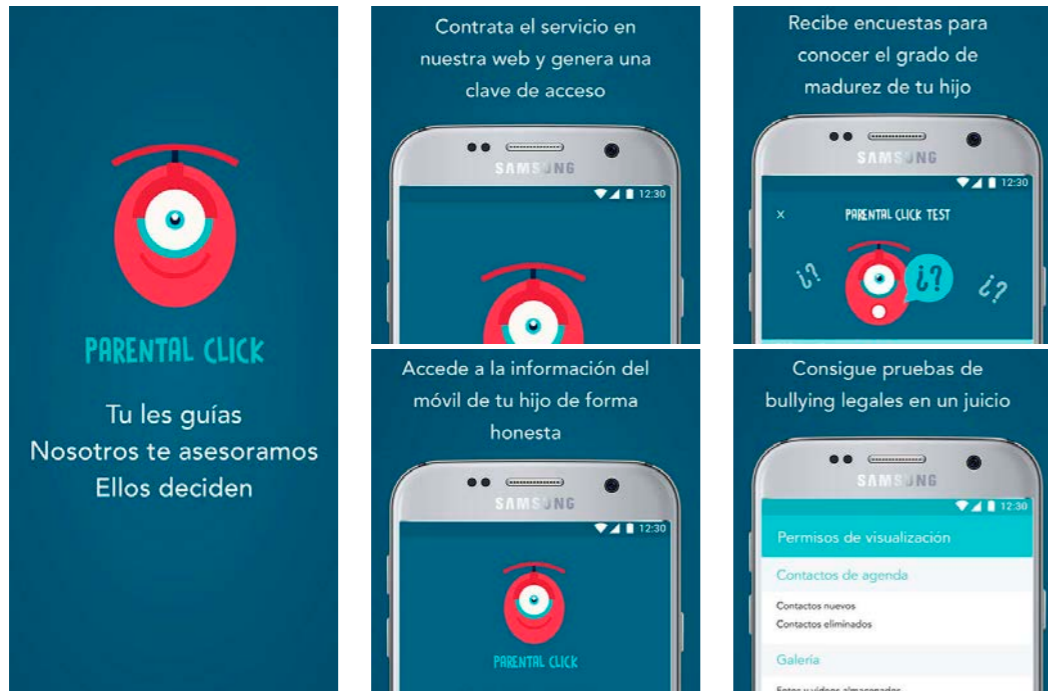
PARENTAL CLICK

Tu les guías
Nosotros te asesoramos
Ellos deciden

Contrata el servicio en nuestra web y genera una clave de acceso

SAMSUNG

12:30

Recibe encuestas para conocer el grado de madurez de tu hijo

SAMSUNG

12:30

×

PARENTAL CLICK TEST

¿? ¿? ¿?

Accede a la información del móvil de tu hijo de forma honesta

SAMSUNG

12:30

PARENTAL CLICK

Consigue pruebas de bullying legales en un juicio

SAMSUNG

12:30

Permisos de visualización

Contactos de agenda

Contactos nuevos
Contactos eliminados

Galería

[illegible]